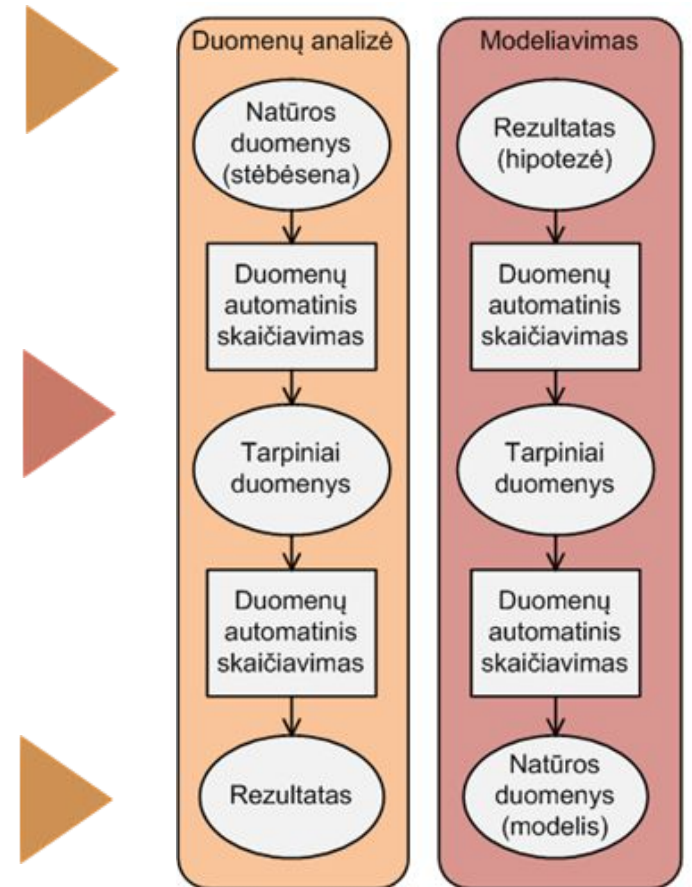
Duomenų analizė

Natūros duomenys (stėbėsena)

Duomenų automatinis skaičiavimas

Tarpiniai duomenys

Duomenų automatinis skaičiavimas

Rezultatas

Modeliavimas

Rezultatas (hipotezė)

Duomenų automatinis skaičiavimas

Tarpiniai duomenys

Duomenų automatinis skaičiavimas

Natūros duomenys (modelis)